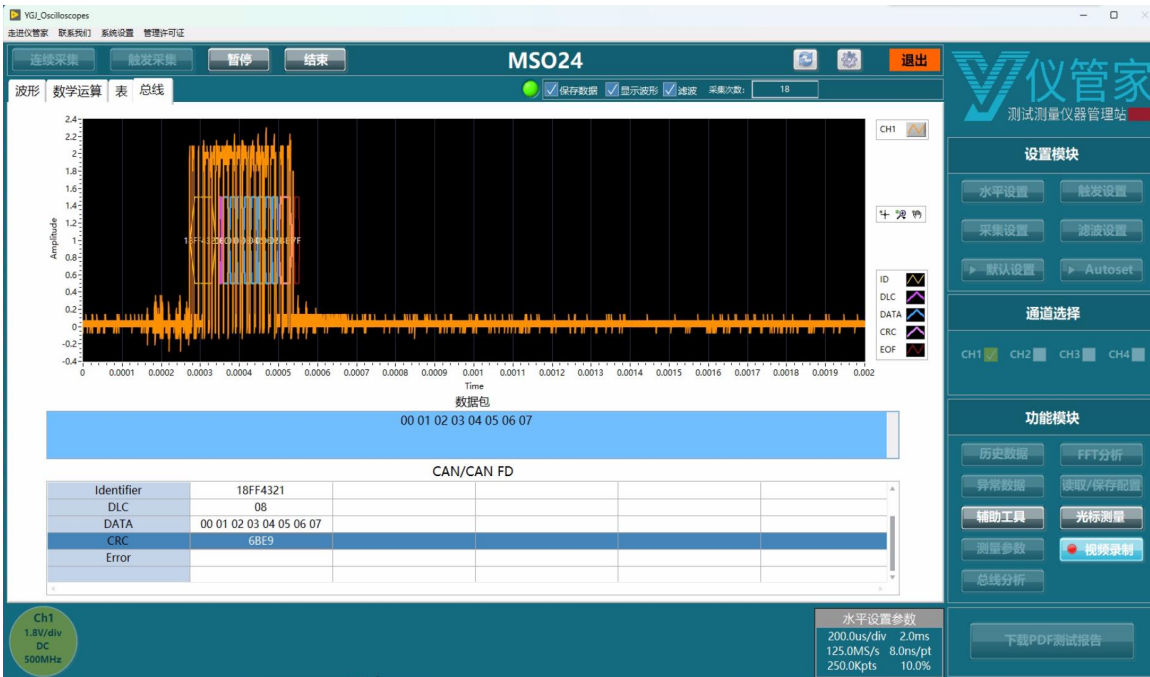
YGJ_Oscilloscopes
走进仪管家 联系我们 系统设置 管理许可证

连续采集 触发采集 暂停 结束 MSO24 退出

仪管家
测试测量仪器管理站

波形 数学运算 表 总线

保存数据 显示波形 滤波 采集次数: 18

CH1

2.4
2.2
2
1.8
1.6
1.4
1.2
1
0.8
0.6
0.4
0.2
0
-0.2
-0.4
Amplitude

18FF4321 08 00 01 02 03 04 05 06 07 6BE9 7F

0 0.0001 0.0002 0.0003 0.0004 0.0005 0.0006 0.0007 0.0008 0.0009 0.001 0.0011 0.0012 0.0013 0.0014 0.0015 0.0016 0.0017 0.0018 0.0019 0.002
Time

ID
DLC
DATA
CRC
EOF

数据包
00 01 02 03 04 05 06 07

CAN/CAN FD

| Identifier | 18FF4321 |
|---|---|
| DLC | 08 |
| DATA | 00 01 02 03 04 05 06 07 |
| CRC | 6BE9 |
| Error | |

设置模块
水平设置 触发设置
采集设置 滤波设置
默认设置 Autoset

通道选择
CH1 CH2 CH3 CH4

功能模块
历史数据 FFT分析
异常数据 读取/保存配置
辅助工具 光标测量
测量参数 视频录制
总线分析

Ch1
1.8V/div
DC
500MHz

水平设置参数
200.0us/div 2.0ms
125.0MS/s 8.0ns/pt
250.0Kpts 10.0%

下载PDF测试报告